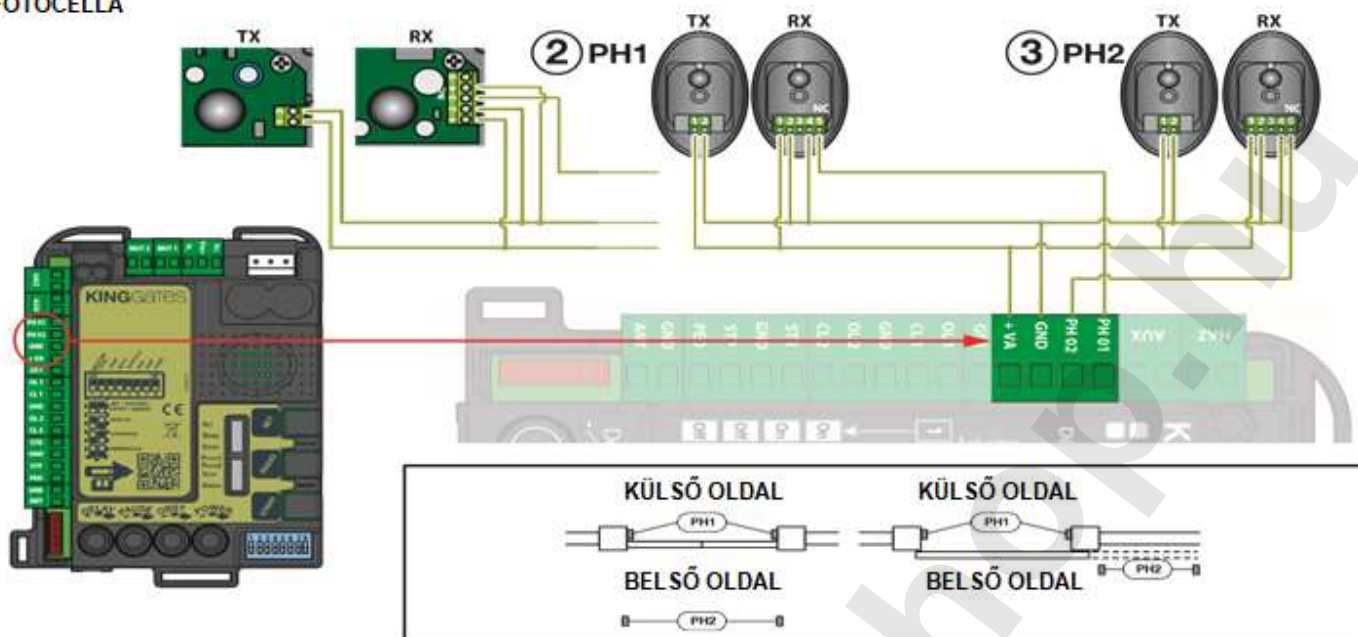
FOTOCELLA

TX RX

② PH1 TX RX

③ PH2 TX RX

1 2 1 2 3 4 5 NC 1 2 1 2 3 4 5 NC

KINGgates

ANT GND FCC STP GND STA CL2 OL2 GND CL1 OL1 +VA GND PH02 PH01 AUX

KÜLSŐ OLDAL
PH1
BELSŐ OLDAL
PH2

KÜLSŐ OLDAL
PH1
BELSŐ OLDAL
PH2

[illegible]